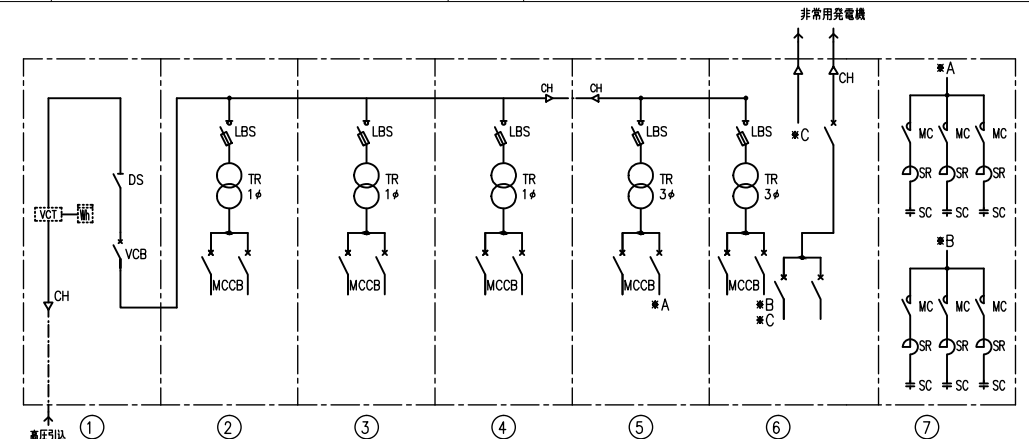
非常用発電機

CH
CH
CH
CH
VCT
Wh
DS
VCB
LBS
TR
1φ
MCCB
LBS
TR
1φ
MCCB
LBS
TR
1φ
MCCB
LBS
TR
3φ
MCCB
✱A
LBS
TR
3φ
MCCB
✱B
✱C
✱C
✱A
MC
MC
MC
SR
SR
SR
SC
SC
SC
✱B
MC
MC
MC
SR
SR
SR
SC
SC
SC
高圧引込
①
②
③
④
⑤
⑥
⑦